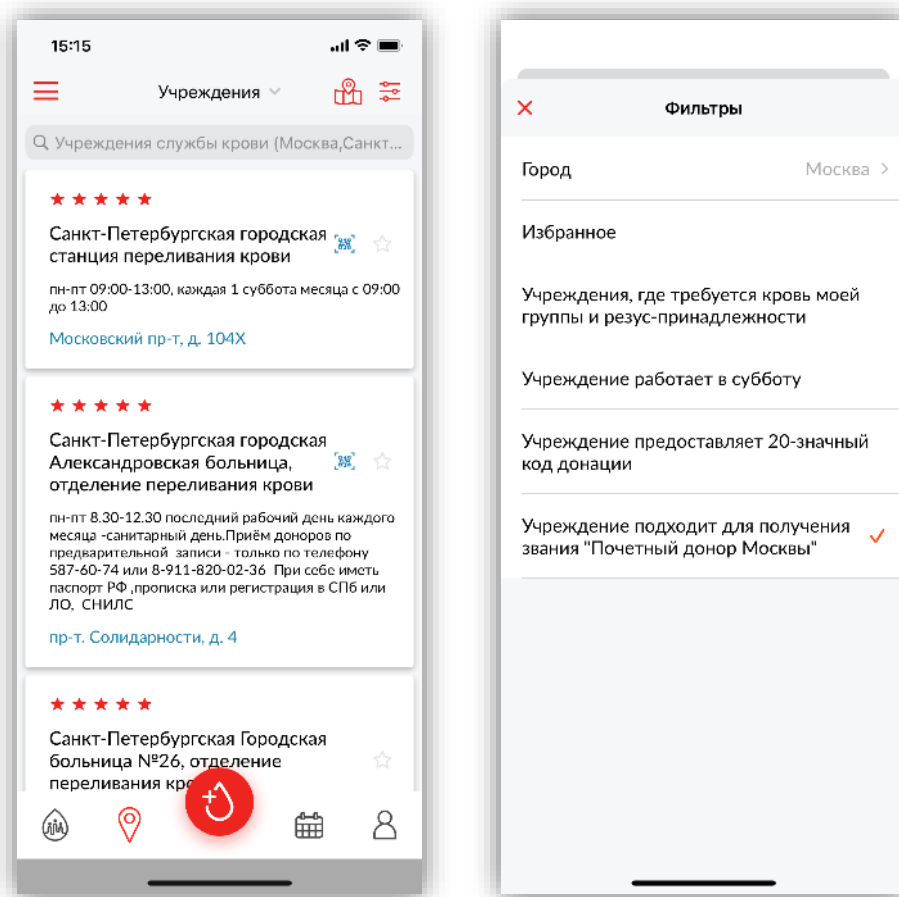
15:15

Учреждения

Учреждения службы крови (Москва,Санкт...

★★★★★

Санкт-Петербургская городская станция переливания крови

пн-пт 09:00-13:00, каждая 1 суббота месяца с 09:00 до 13:00

Московский пр-т, д. 104Х

★★★★★

Санкт-Петербургская городская Александровская больница, отделение переливания крови

пн-пт 8.30-12.30 последний рабочий день каждого месяца -санитарный день.Приём доноров по предварительной записи - только по телефону 587-60-74 или 8-911-820-02-36 При себе иметь паспорт РФ ,прописка или регистрация в СПб или ЛО, СНИЛС

пр-т. Солидарности, д. 4

★★★★★

Санкт-Петербургская Городская больница №26, отделение переливания кр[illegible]

Фильтры

Город Москва

Избранное

Учреждения, где требуется кровь моей группы и резус-принадлежности

Учреждение работает в субботу

Учреждение предоставляет 20-значный код донации

Учреждение подходит для получения звания "Почетный донор Москвы" ✓